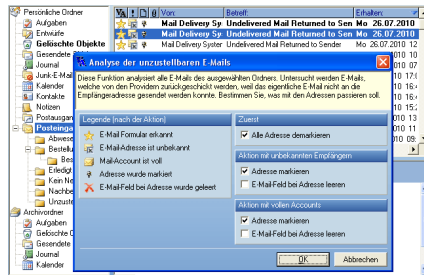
Persönliche Ordner
Aufgaben
Entwürfe
Gelöschte Objekte
Gesendete
Journal
Junk-E-Mail
Kalender
Kontakte
Notizen
Postausgang
Posteingang
Abwese
Bestellu
Bes
Erledigt
Kein Nw
Nachbe
Unzust
Archivordner
Aufgaben
Gelöschte O
Gesendete
Journal
Kalender

Von:
Betreff:
Empfangen
Mail Delivery Sy
Undelivered Mail Returned to Sen
Mo 26.07.2010
Mail Delivery Sy
Undelivered Mail Returned to Sen
Mo 26.07.2010
Mail Delivery Syster
Undelivered Mail Returned to Sender
Mo 26.07.2010

Analyse der unzustellbaren E-Mails

Diese Funktion analysiert alle E-Mails des ausgewählten Ordners. Untersucht werden E-Mails, welche von den Providern zurückgeschickt werden, weil das eigentliche E-Mail nicht an die Empfängeradresse gesendet werden konnte. Bestimmen Sie, was mit den Adressen passieren soll.

Legende (nach der Aktion)
E-Mail Formular erkannt
E-Mail-Adresse ist unbekannt
Mail-Account ist voll
Adresse wurde markiert
E-Mail-Feld bei Adresse wurde geleert

Zuerst
Alle Adresse demarkieren

Aktion mit unbekannten Empfängern
Adressen markieren
E-Mail-Feld bei Adresse leeren

Aktion mit vollen Accounts
Adressen markieren
E-Mail-Feld bei Adresse leeren

OK
Abbrechen